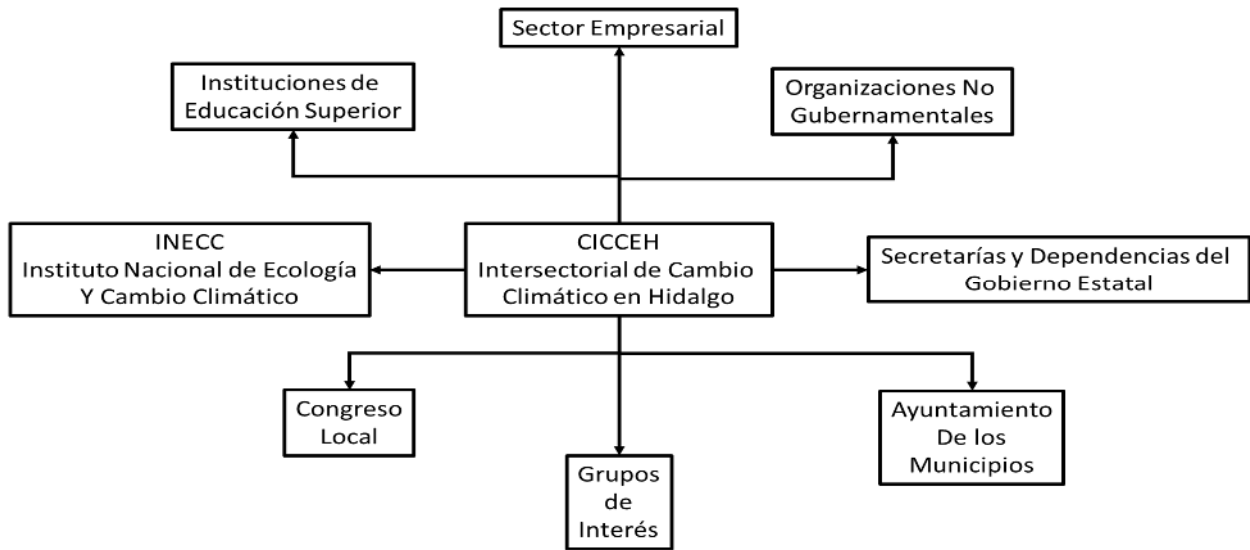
Sector Empresarial

Instituciones de Educación Superior

Organizaciones No Gubernamentales

INECC
Instituto Nacional de Ecología Y Cambio Climático

CICCEH
Intersectorial de Cambio Climático en Hidalgo

Secretarías y Dependencias del Gobierno Estatal

Congreso Local

Grupos de Interés

Ayuntamiento De los Municipios